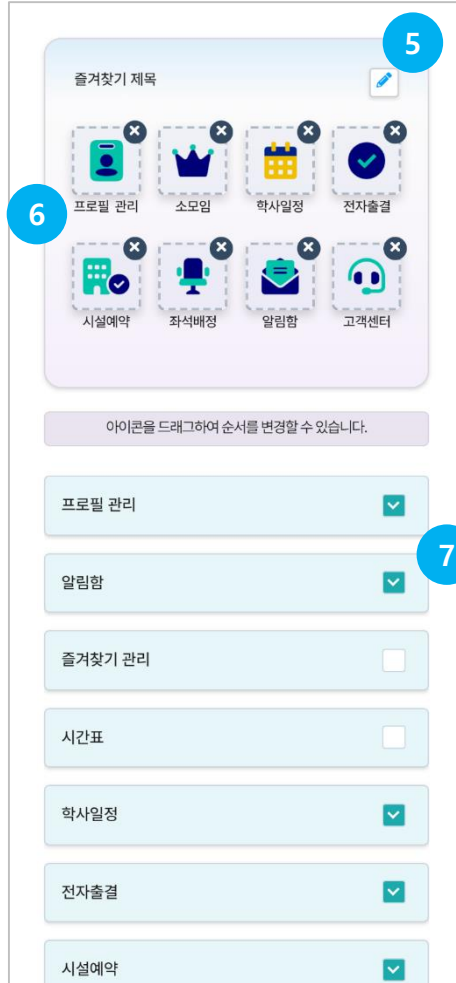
5

즐겨찾기 제목

6

프로필 관리
소모임
학사일정
전자출결
시설예약
좌석배정
알림함
고객센터

아이콘을 드래그하여 순서를 변경할 수 있습니다.

7

프로필 관리
알림함
즐겨찾기 관리
시간표
학사일정
전자출결
시설예약